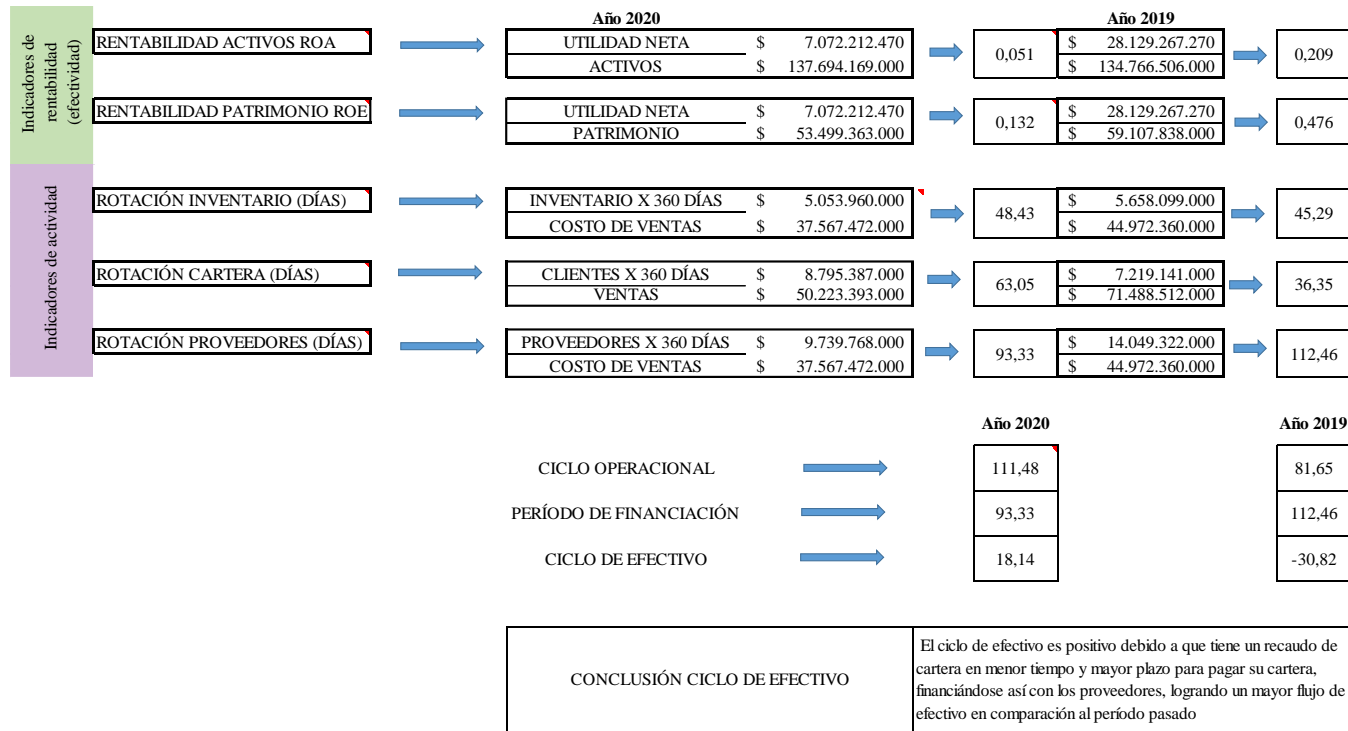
Indicadores de rentabilidad (efectividad)

Indicadores de actividad

| | Año 2020 | | | Año 2019 | |
|---|---|---|---|---|---|
| RENTABILIDAD ACTIVOS ROA | UTILIDAD NETA \$ 7.072.212.470 / ACTIVOS \$ 137.694.169.000 | 0,051 | \$ 28.129.267.270 / \$ 134.766.506.000 | 0,209 |
| RENTABILIDAD PATRIMONIO ROE | UTILIDAD NETA \$ 7.072.212.470 / PATRIMONIO \$ 53.499.363.000 | 0,132 | \$ 28.129.267.270 / \$ 59.107.838.000 | 0,476 |
| ROTACIÓN INVENTARIO (DÍAS) | INVENTARIO X 360 DÍAS \$ 5.053.960.000 / COSTO DE VENTAS \$ 37.567.472.000 | 48,43 | \$ 5.658.099.000 / \$ 44.972.360.000 | 45,29 |
| ROTACIÓN CARTERA (DÍAS) | CLIENTES X 360 DÍAS \$ 8.795.387.000 / VENTAS \$ 50.223.393.000 | 63,05 | \$ 7.219.141.000 / \$ 71.488.512.000 | 36,35 |
| ROTACIÓN PROVEEDORES (DÍAS) | PROVEEDORES X 360 DÍAS \$ 9.739.768.000 / COSTO DE VENTAS \$ 37.567.472.000 | 93,33 | \$ 14.049.322.000 / \$ 44.972.360.000 | 112,46 |

| | Año 2020 | Año 2019 |
|---|---|---|
| CICLO OPERACIONAL | 111,48 | 81,65 |
| PERÍODO DE FINANCIACIÓN | 93,33 | 112,46 |
| CICLO DE EFECTIVO | 18,14 | -30,82 |

CONCLUSIÓN CICLO DE EFECTIVO

El ciclo de efectivo es positivo debido a que tiene un recaudo de cartera en menor tiempo y mayor plazo para pagar su cartera, financiándose así con los proveedores, logrando un mayor flujo de efectivo en comparación al período pasado